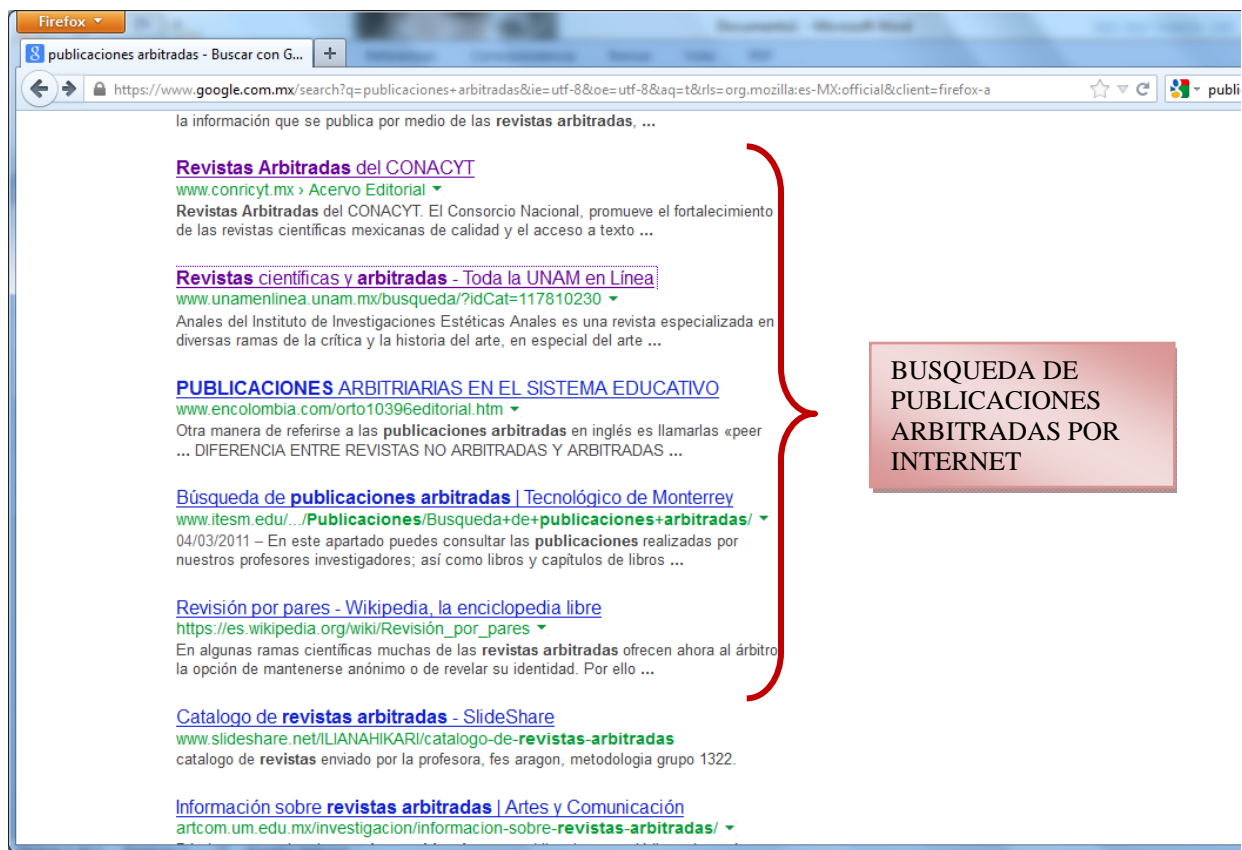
Firefox

publicaciones arbitradas - Buscar con G...

https://www.google.com.mx/search?q=publicaciones+arbitradas&ie=utf-8&oe=utf-8&aq=t&rls=org.mozilla:es-MX:official&client=firefox-a

publi

la información que se publica por medio de las revistas arbitradas, ...

Revistas Arbitradas del CONACYT
www.conricyt.mx › Acervo Editorial
Revistas Arbitradas del CONACYT. El Consorcio Nacional, promueve el fortalecimiento de las revistas científicas mexicanas de calidad y el acceso a texto ...

Revistas científicas y arbitradas - Toda la UNAM en Línea
www.unamenlinea.unam.mx/busqueda/?idCat=117810230
Anales del Instituto de Investigaciones Estéticas Anales es una revista especializada en diversas ramas de la crítica y la historia del arte, en especial del arte ...

PUBLICACIONES ARBITRIARIAS EN EL SISTEMA EDUCATIVO
www.encolombia.com/orto10396editorial.htm
Otra manera de referirse a las publicaciones arbitradas en inglés es llamarlas «peer ... DIFERENCIA ENTRE REVISTAS NO ARBITRADAS Y ARBITRADAS ...

Búsqueda de publicaciones arbitradas | Tecnológico de Monterrey
www.itesm.edu/.../Publicaciones/Busqueda+de+publicaciones+arbitradas/
04/03/2011 – En este apartado puedes consultar las publicaciones realizadas por nuestros profesores investigadores; así como libros y capítulos de libros ...

Revisión por pares - Wikipedia, la enciclopedia libre
https://es.wikipedia.org/wiki/Revisión_por_pares
En algunas ramas científicas muchas de las revistas arbitradas ofrecen ahora al árbitro la opción de mantenerse anónimo o de revelar su identidad. Por ello ...

Catalogo de revistas arbitradas - SlideShare
www.slideshare.net/ILIANAHIKARI/catalogo-de-revistas-arbitradas
catalogo de revistas enviado por la profesora, fes aragon, metodologia grupo 1322.

Información sobre revistas arbitradas | Artes y Comunicación
artcom.um.edu.mx/investigacion/informacion-sobre-revistas-arbitradas/

BUSQUEDA DE PUBLICACIONES ARBITRADAS POR INTERNET